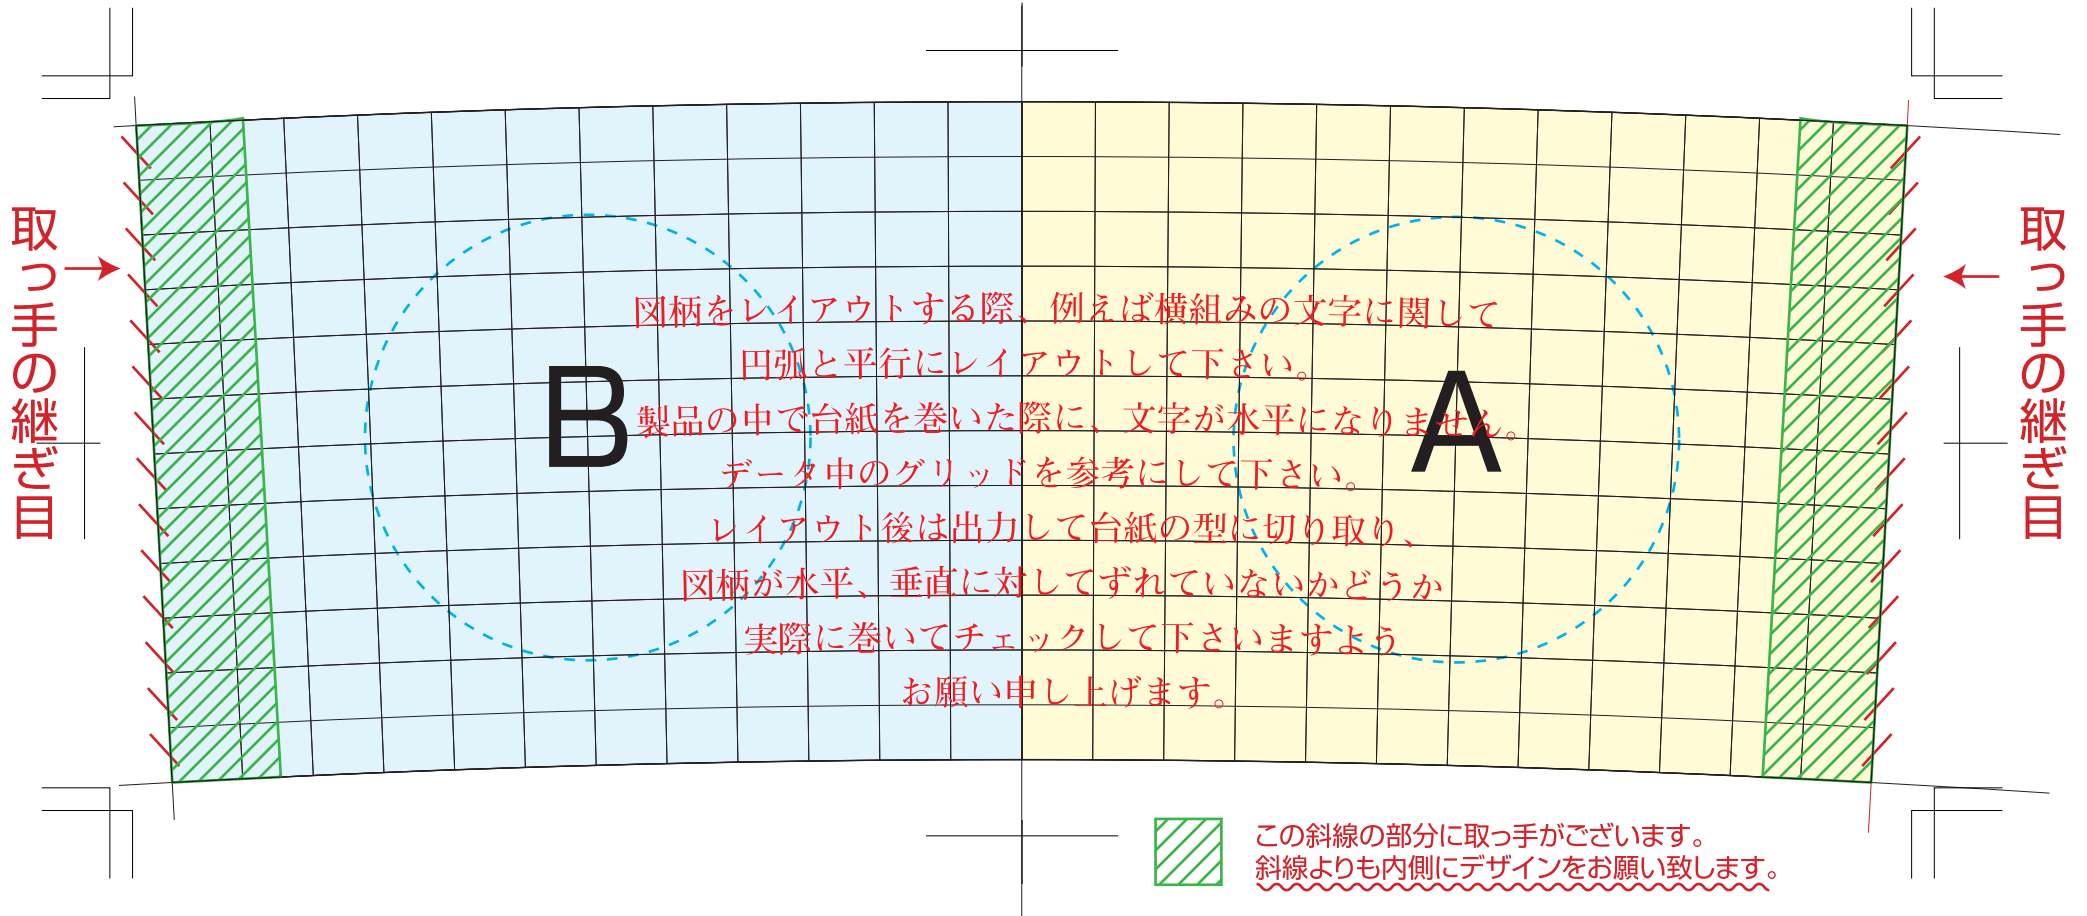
取っ手の継ぎ目

図柄をレイアウトする際、例えば横組みの文字に関して
円弧と平行にレイアウトして下さい。
製品の中で台紙を巻いた際に、文字が水平になりません。
データ中のグリッドを参考にして下さい。
レイアウト後は出力して台紙の型に切り取り、
図柄が水平、垂直に対してずれていないかどうか
実際に巻いてチェックして下さいますよう
お願い申し上げます。

B

A

取っ手の継ぎ目

この斜線の部分に取っ手がございます。
斜線よりも内側にデザインをお願い致します。